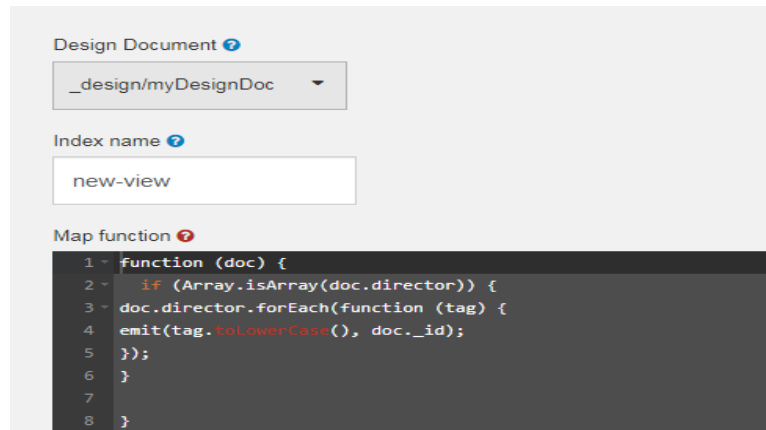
Design Document

_design/myDesignDoc

Index name

new-view

Map function

1 function (doc) {
2   if (Array.isArray(doc.director)) {
3 doc.director.forEach(function (tag) {
4 emit(tag.toLowerCase(), doc._id);
5 });
6 }
7
8 }